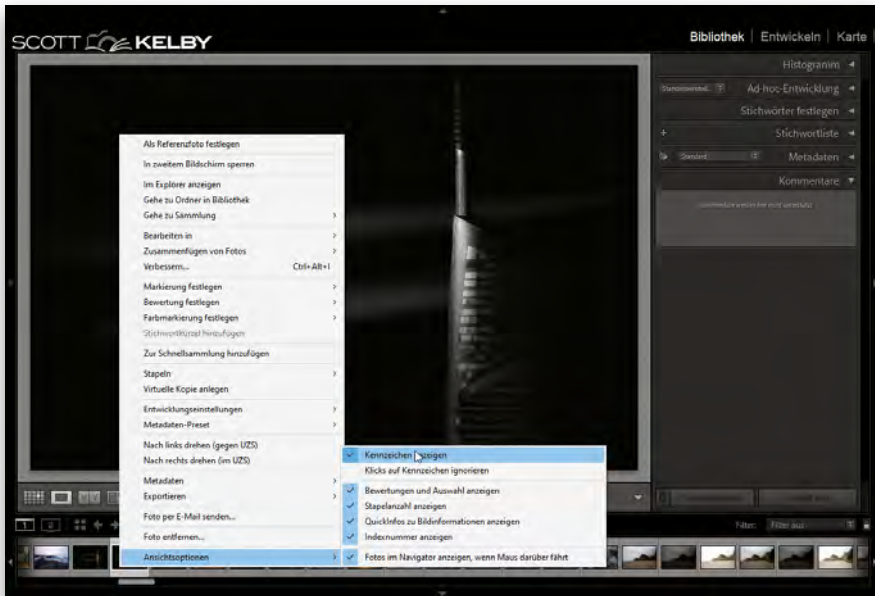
SCOTT KELBY

Bibliothek | Entwickeln | Karte

Histogramm

Ad-hoc-Entwicklung

Stichwörter festlegen

Stichwortliste

Metadaten

Kommentare

Als Referenzfoto festlegen

In zweitem Bildschirm sperren

Im Explorer anzeigen
Gehe zu Ordner in Bibliothek
Gehe zu Sammlung

Bearbeiten in
Zusammenfügen von Fotos
Verbessern... Ctrl+Alt+I

Markierung festlegen
Bewertung festlegen
Farbmarkierung festlegen
Stichwortkürzel hinzufügen

Zur Schnellsammlung hinzufügen

Stapeln
Virtuelle Kopie anlegen

Entwicklungseinstellungen
Metadaten-Preset

Nach links drehen (gegen UZS)
Nach rechts drehen (im UZS)

Metadaten
Exportieren

Foto per E-Mail senden...

Foto entfernen...

Ansichtsoptionen

Kennzeichen anzeigen
Klicks auf Kennzeichen ignorieren

Bewertungen und Auswahl anzeigen
Stapelanzahl anzeigen
QuickInfos zu Bildinformationen anzeigen
Indexnummer anzeigen

Fotos im Navigator anzeigen, wenn Maus darüber fährt

Filter: Filter aus